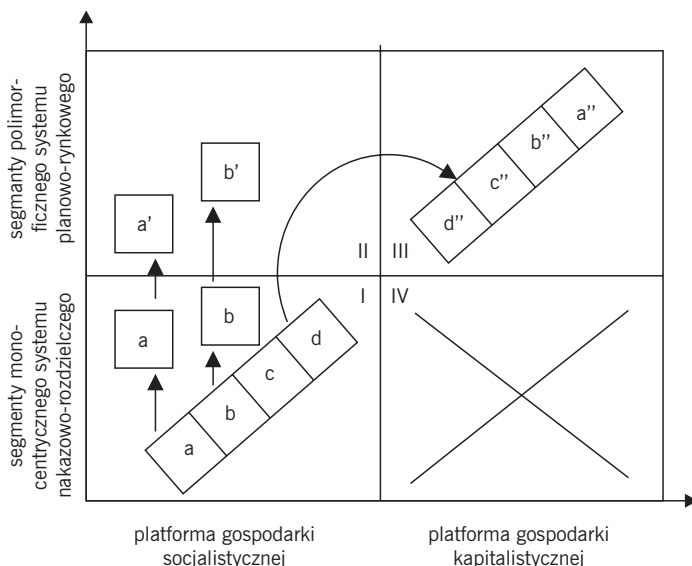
segmenty polimorficznego systemu planowo-rynkowego

segmenty monocentrycznego systemu nakazowo-rozdzielczego

b'

a'

a''

b''

c''

d''

II

III

I

IV

a

b

b

a

c

d

platforma gospodarki socjalistycznej

platforma gospodarki kapitalistycznej